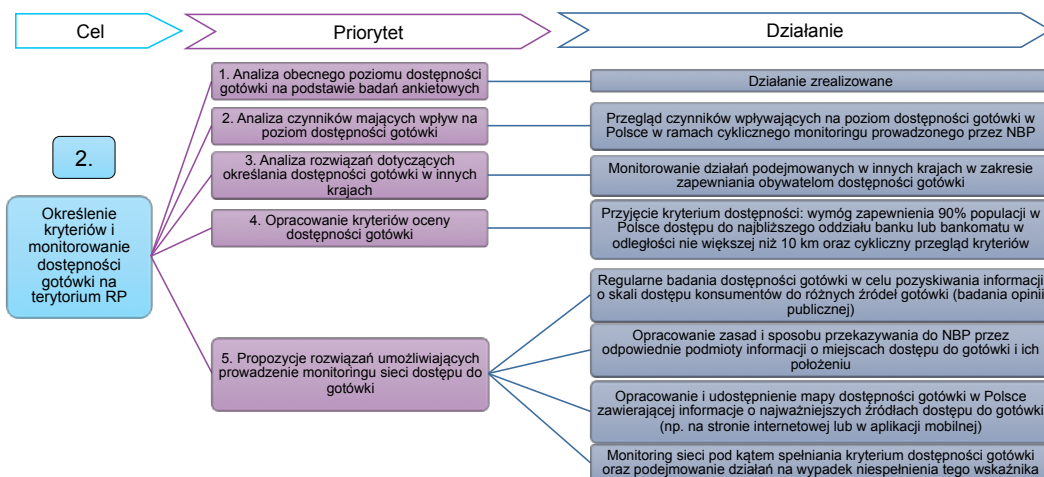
Cel

Priorytet

Działanie

2.

Określenie kryteriów i monitorowanie dostępności gotówki na terytorium RP

1. Analiza obecnego poziomu dostępności gotówki na podstawie badań ankietowych

Działanie zrealizowane

2. Analiza czynników mających wpływ na poziom dostępności gotówki

Przegląd czynników wpływających na poziom dostępności gotówki w Polsce w ramach cyklicznego monitoringu prowadzonego przez NBP

3. Analiza rozwiązań dotyczących określania dostępności gotówki w innych krajach

Monitorowanie działań podejmowanych w innych krajach w zakresie zapewniania obywatelom dostępności gotówki

4. Opracowanie kryteriów oceny dostępności gotówki

Przyjęcie kryterium dostępności: wymóg zapewnienia 90% populacji w Polsce dostępu do najbliższego oddziału banku lub bankomatu w odległości nie większej niż 10 km oraz cykliczny przegląd kryteriów

5. Propozycje rozwiązań umożliwiających prowadzenie monitoringu sieci dostępu do gotówki

Regularne badania dostępności gotówki w celu pozyskiwania informacji o skali dostępu konsumentów do różnych źródeł gotówki (badania opinii publicznej)

Opracowanie zasad i sposobu przekazywania do NBP przez odpowiednie podmioty informacji o miejscach dostępu do gotówki i ich położeniu

Opracowanie i udostępnienie mapy dostępności gotówki w Polsce zawierającej informacje o najważniejszych źródłach dostępu do gotówki (np. na stronie internetowej lub w aplikacji mobilnej)

Monitoring sieci pod kątem spełniania kryterium dostępności gotówki oraz podejmowanie działań na wypadek niespełnienia tego wskaźnika